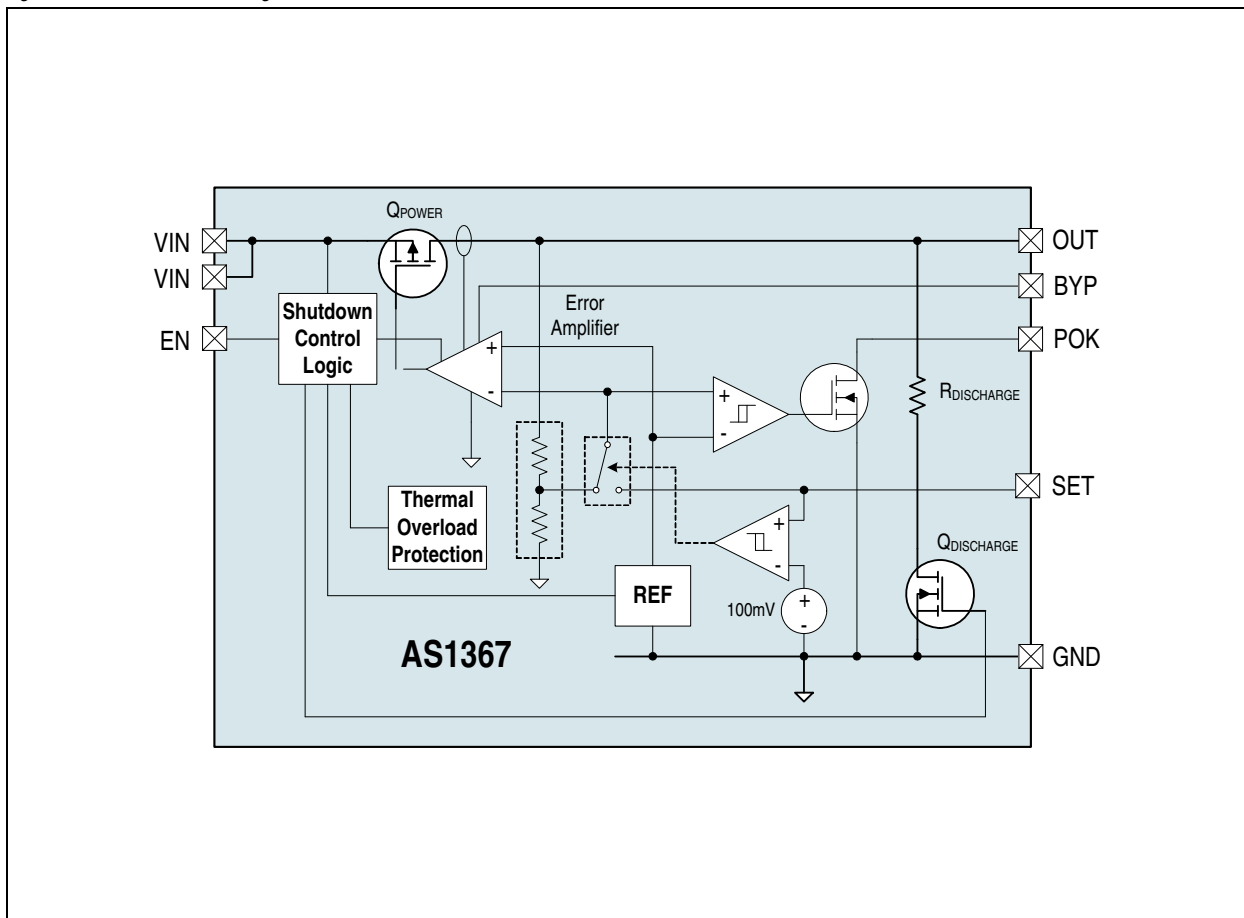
$Q_{POWER}$

VIN

VIN

EN

Shutdown Control Logic

Error Amplifier

+

-

+

-

-

+

-

Thermal Overload Protection

REF

100mV

+

-

AS1367

OUT

BYP

POK

$R_{DISCHARGE}$

SET

$Q_{DISCHARGE}$

GND